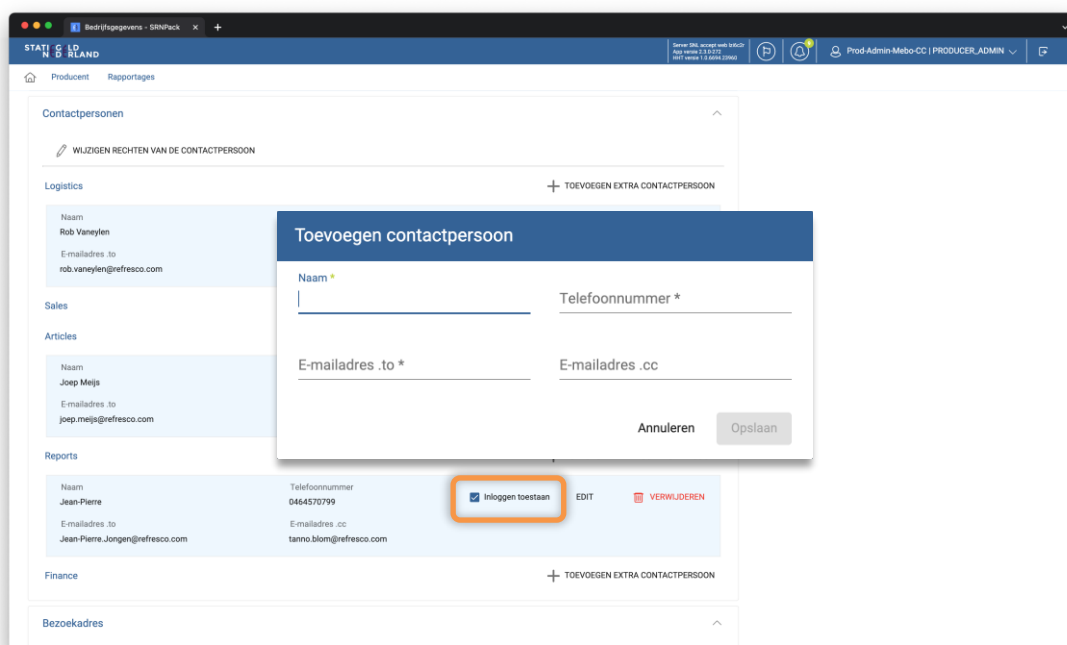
Bedrijfsgegevens - SRNPack

STATIEGELD NEDERLAND

Server SNL accept web bl6c2r
App versie 2.3.0-272
WHT versie 1.0.6694.23960

Prod-Admin-Mebo-CC | PRODUCER_ADMIN

Producent Rapportages

Contactpersonen

WIJZIGEN RECHTEN VAN DE CONTACTPERSOON

Logistics

TOEVOEGEN EXTRA CONTACTPERSOON

Naam
Rob Vaneylen

E-mailadres .to
rob.vaneylen@refresco.com

Sales

Articles

Naam
Joep Meijs

E-mailadres .to
joep.meijs@refresco.com

Reports

Naam
Jean-Pierre

Telefoonnummer
0464570799

Inloggen toestaan

EDIT

VERWIJDEREN

E-mailadres .to
Jean-Pierre.Jongen@refresco.com

E-mailadres .cc
tanno.blom@refresco.com

Finance

TOEVOEGEN EXTRA CONTACTPERSOON

Bezoekadres

Toevoegen contactpersoon

Naam *

Telefoonnummer *

E-mailadres .to *

E-mailadres .cc

Annuleren

Opslaan